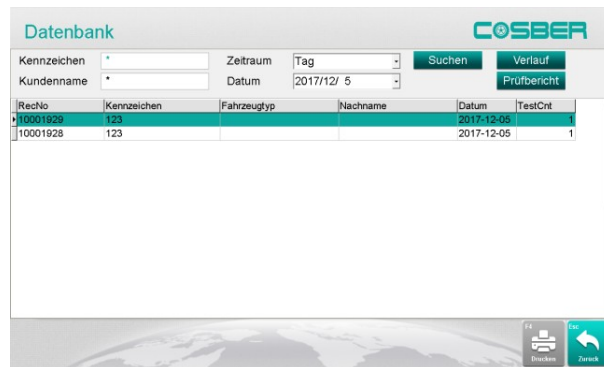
Datenbank

COSBER

Kennzeichen *
Kundenname *
Zeitraum Tag
Datum 2017/12/ 5
Suchen
Verlauf
Prüfbericht

| RecNo | Kennzeichen | Fahrzeugtyp | Nachname | Datum | TestCnt |
|---|---|---|---|---|---|
| 10001929 | 123 | | | 2017-12-05 | 1 |
| 10001928 | 123 | | | 2017-12-05 | 1 |

F4
Drucken
Esc
Zurück